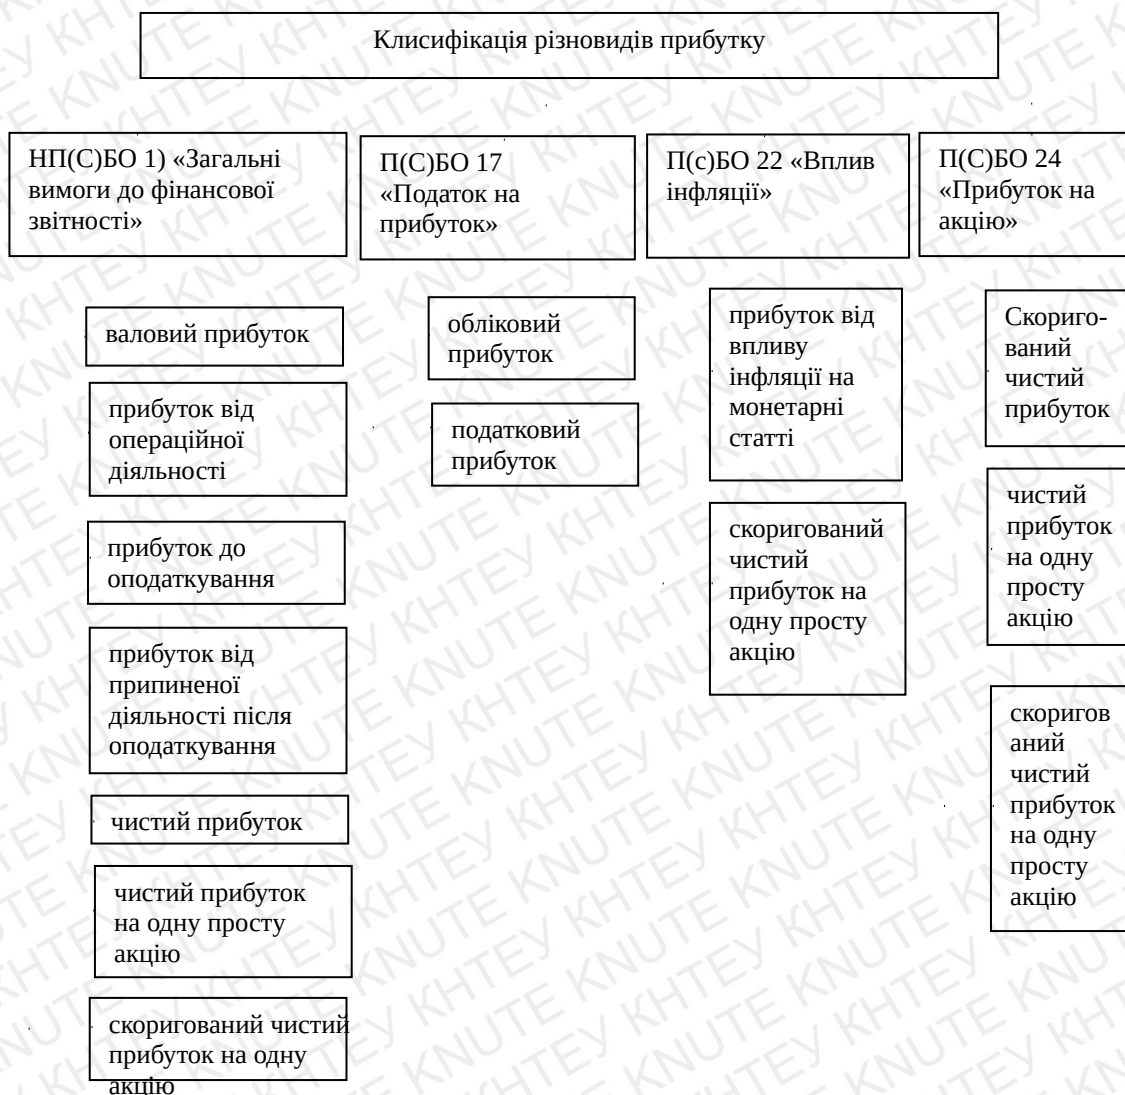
Клисифікація різновидів прибутку

НП(С)БО 1) «Загальні вимоги до фінансової звітності»

П(С)БО 17 «Податок на прибуток»

П(с)БО 22 «Вплив інфляції»

П(С)БО 24 «Прибуток на акцію»

валовий прибуток

прибуток від операційної діяльності

прибуток до оподаткування

прибуток від припиненої діяльності після оподаткування

чистий прибуток

чистий прибуток на одну просту акцію

скоригований чистий прибуток на одну акцію

обліковий прибуток

податковий прибуток

прибуток від впливу інфляції на монетарні статті

скоригований чистий прибуток на одну просту акцію

Скоригований чистий прибуток

чистий прибуток на одну просту акцію

скоригов аний чистий прибуток на одну просту акцію

KNUTE KHTEY KNUTE KHTEY KNUTE KHTEY